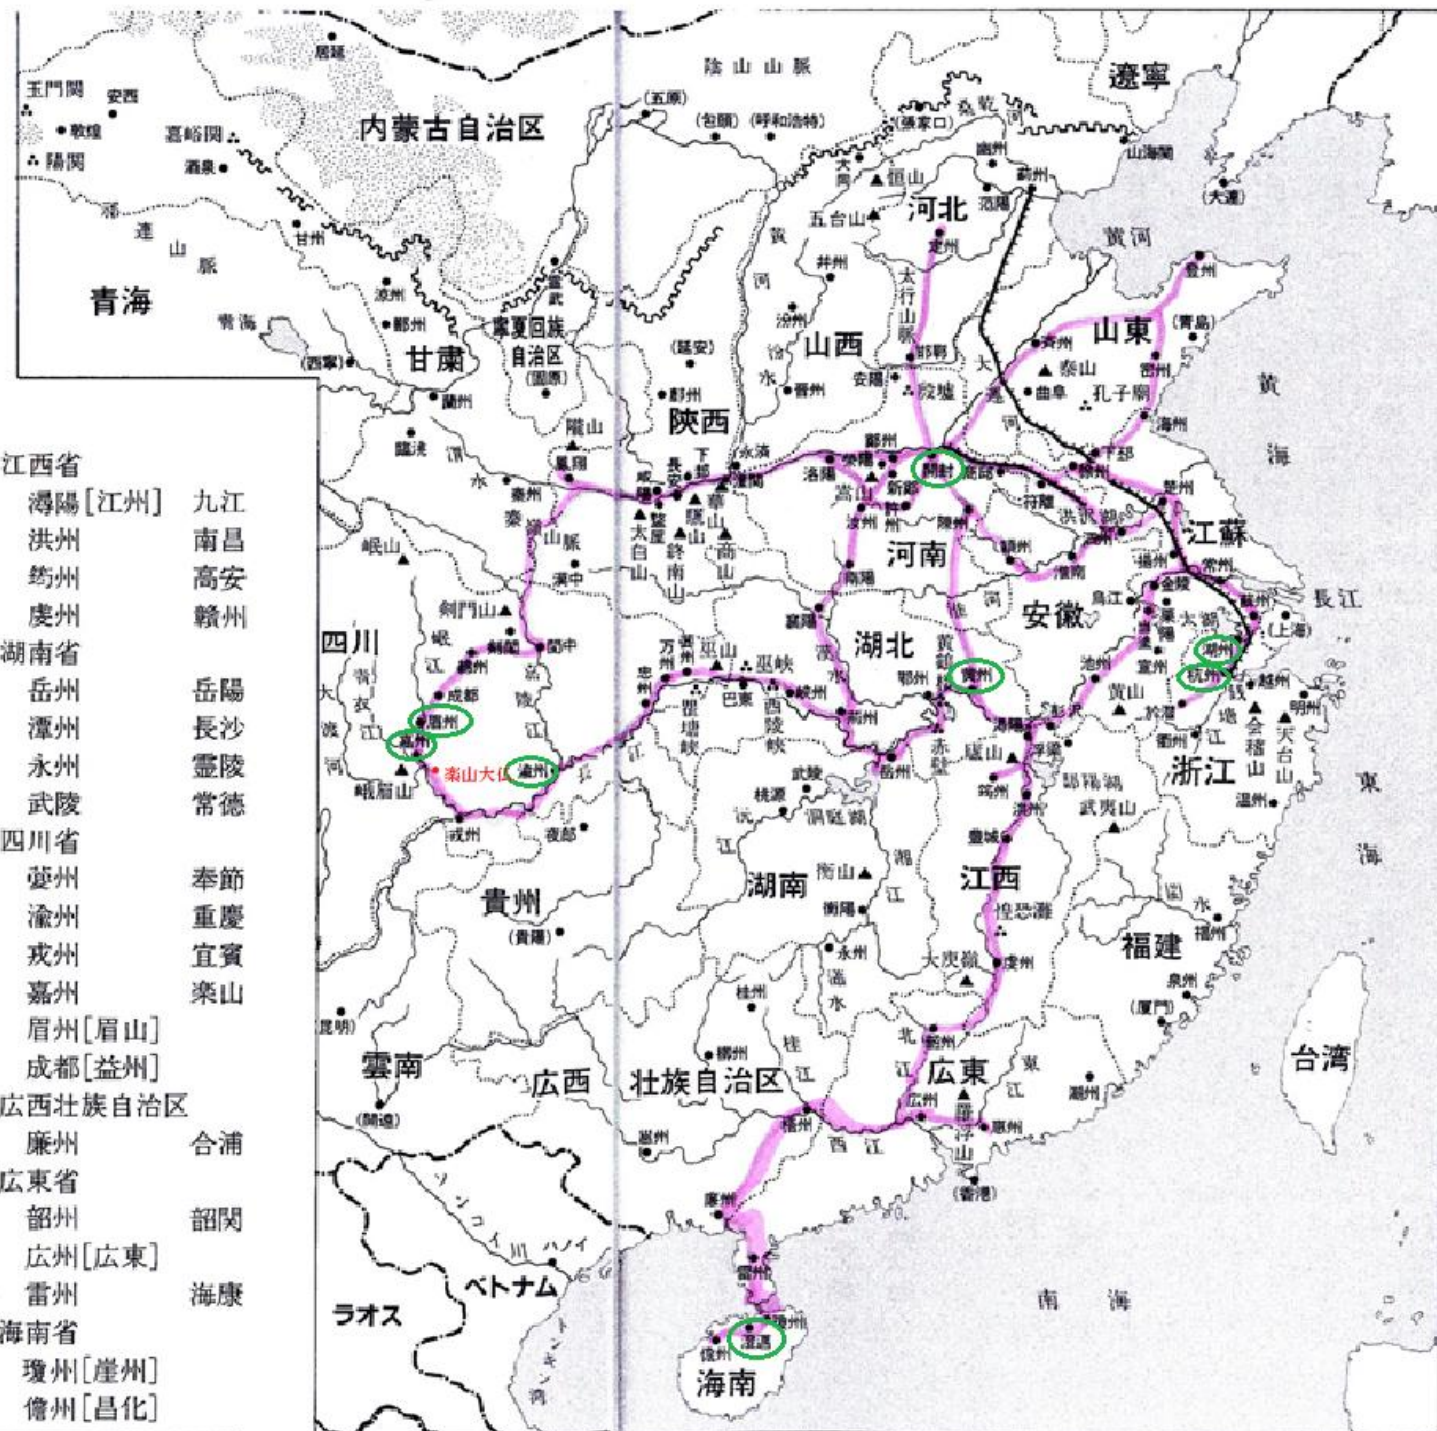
江西省
潯陽[江州] 九江
洪州 南昌
筠州 高安
虔州 贛州
湖南省
岳州 岳陽
潭州 長沙
永州 霊陵
武陵 常徳
四川省
夔州 奉節
瀘州 重慶
戎州 宜賓
嘉州 楽山
眉州[眉山]
成都[益州]
広西壮族自治区
廉州 合浦
広東省
韶州 韶関
広州[広東]
雷州 海康
海南省
瓊州[崖州]
儋州[昌化]

内蒙古自治区
青海
甘粛
寧夏回族自治区
陝西
山西
河北
山東
遼寧
河南
江蘇
安徽
湖北
四川
浙江
貴州
湖南
江西
福建
雲南
広西
壮族自治区
広東
台湾
海南
ベトナム
ラオス
陰山山脈
祁連山脈
太行山脈
秦嶺山脈
黄河
長江
黄海
東海
南海
玉門関
陽関
敦煌
安西
嘉峪関
酒泉
甘州
涼州
鄯州
青海
(西寧)
蘭州
臨洮
隴山
鳳翔
長安
咸陽
驪山
華山
太白山
終南山
商山
漢中
剣門山
綿州
閬中
成都
眉州
嘉州
楽山大仏
峨眉山
戎州
瀘州
夜郎
忠州
万州
巫山
巫峡
巴東
西陵峡
峡州
荊州
岳州
鄂州
黄州
赤壁
廬山
江州
洪州
筠州
虔州
大庾嶺
韶州
広州
羅浮山
恵州
(香港)
梧州
廉州
雷州
瓊州
澄邁
儋州
桂州
柳州
潭州
衡山
衡陽
永州
武陵
桃源
洞庭湖
鄱陽湖
武夷山
杭州
湖州
蘇州
越州
明州
天台山
会稽山
黄山
潤州
揚州
楚州
泗州
汴州
洛陽
嵩山
鄭州
許州
汝州
鄧州
襄陽
安陽
殷墟
邯鄲
定州
恒山
五台山
幽州
涿州
并州
汾州
晋州
(延安)
鄜州
(包頭)
(呼和浩特)
(張家口)
(大連)
山海関
登州
(青島)
泰山
曲阜
孔子廟
兗州
密州
海州
下邳
徐州
宿州
金陵
常州
太湖
(上海)
池州
宣州
温州
福州
泉州
(厦門)
潮州
(貴陽)
(昆明)
(開遠)
(五原)
居延
ソンコイ川
ハノイ